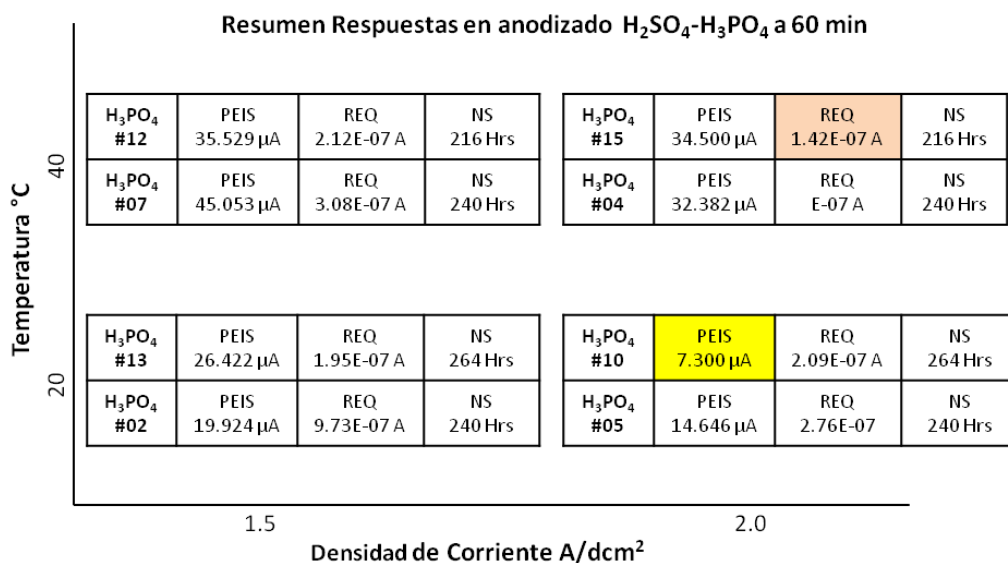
Resumen Respuestas en anodizado $H_2SO_4$-$H_3PO_4$ a 60 min

Temperatura °C

40

| $H_3PO_4$ #12 | PEIS 35.529 μA | REQ 2.12E-07 A | NS 216 Hrs |
|---|---|---|---|
| $H_3PO_4$ #07 | PEIS 45.053 μA | REQ 3.08E-07 A | NS 240 Hrs |

| $H_3PO_4$ #15 | PEIS 34.500 μA | REQ 1.42E-07 A | NS 216 Hrs |
|---|---|---|---|
| $H_3PO_4$ #04 | PEIS 32.382 μA | REQ E-07 A | NS 240 Hrs |

20

| $H_3PO_4$ #13 | PEIS 26.422 μA | REQ 1.95E-07 A | NS 264 Hrs |
|---|---|---|---|
| $H_3PO_4$ #02 | PEIS 19.924 μA | REQ 9.73E-07 A | NS 240 Hrs |

| $H_3PO_4$ #10 | PEIS 7.300 μA | REQ 2.09E-07 A | NS 264 Hrs |
|---|---|---|---|
| $H_3PO_4$ #05 | PEIS 14.646 μA | REQ 2.76E-07 | NS 240 Hrs |

1.5

2.0

Densidad de Corriente A/dcm$^2$